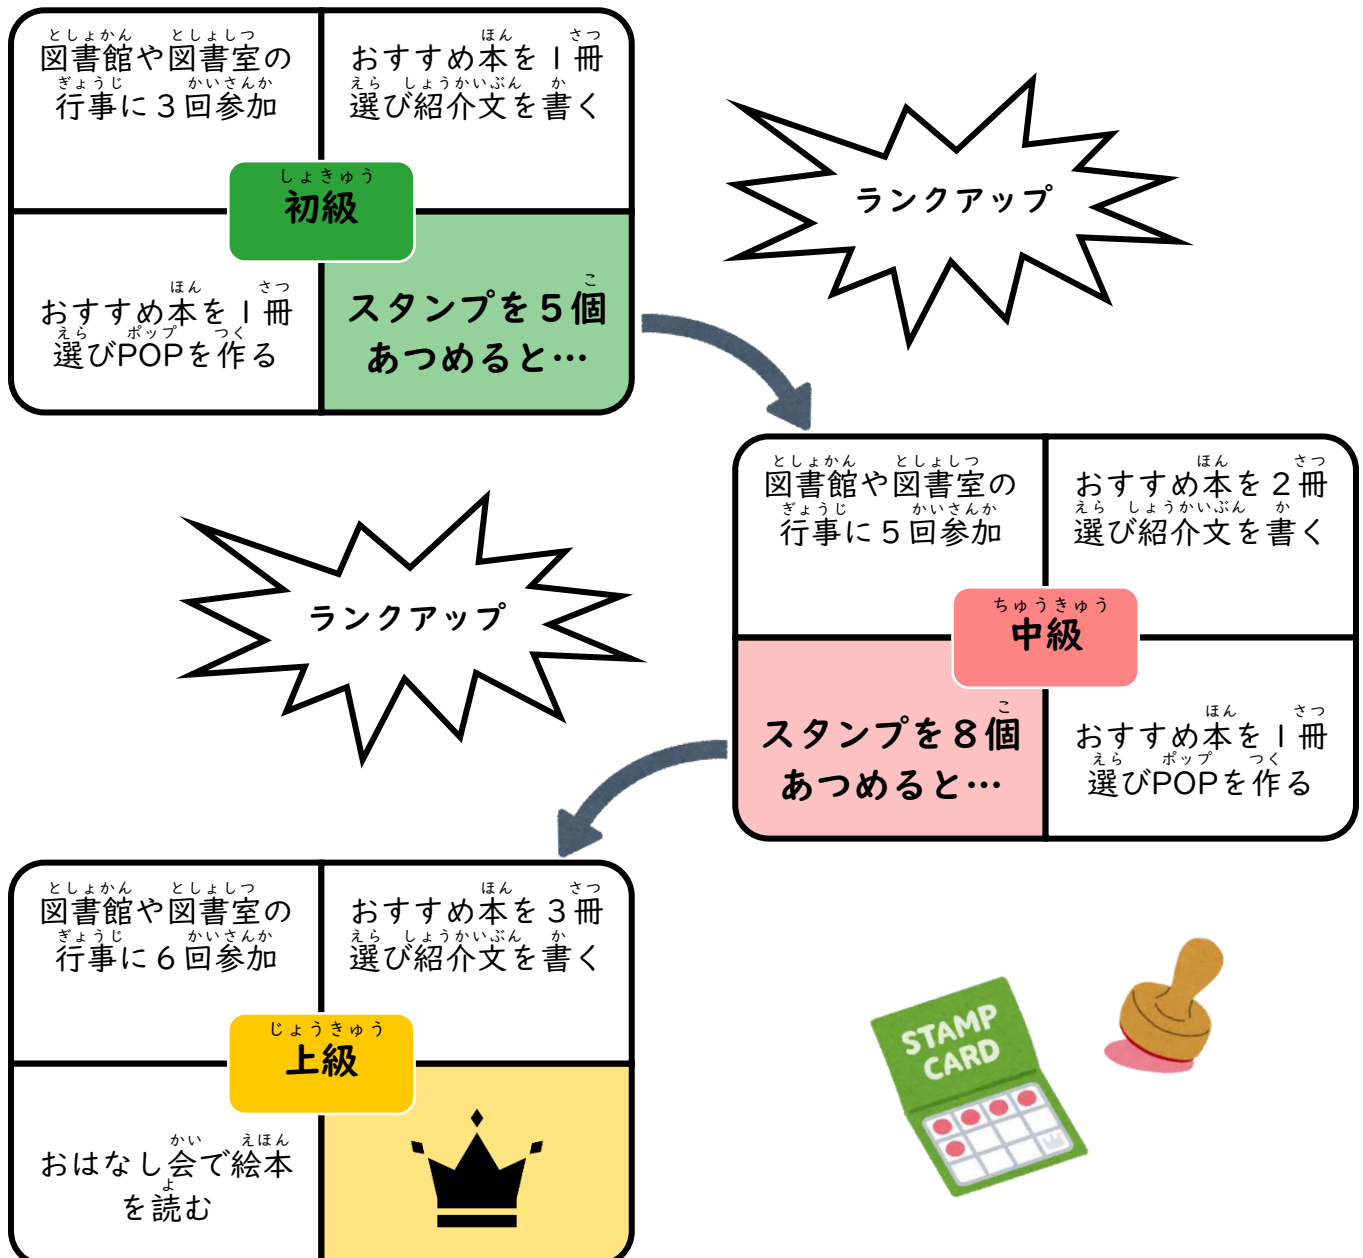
図書館や図書室の行事に３回参加

おすすめ本を１冊選び紹介文を書く

初級

おすすめ本を１冊選びPOPを作る

スタンプを５個あつめると…

ランクアップ

図書館や図書室の行事に５回参加

おすすめ本を２冊選び紹介文を書く

中級

スタンプを８個あつめると…

おすすめ本を１冊選びPOPを作る

ランクアップ

図書館や図書室の行事に６回参加

おすすめ本を３冊選び紹介文を書く

上級

おはなし会で絵本を読む

STAMP CARD